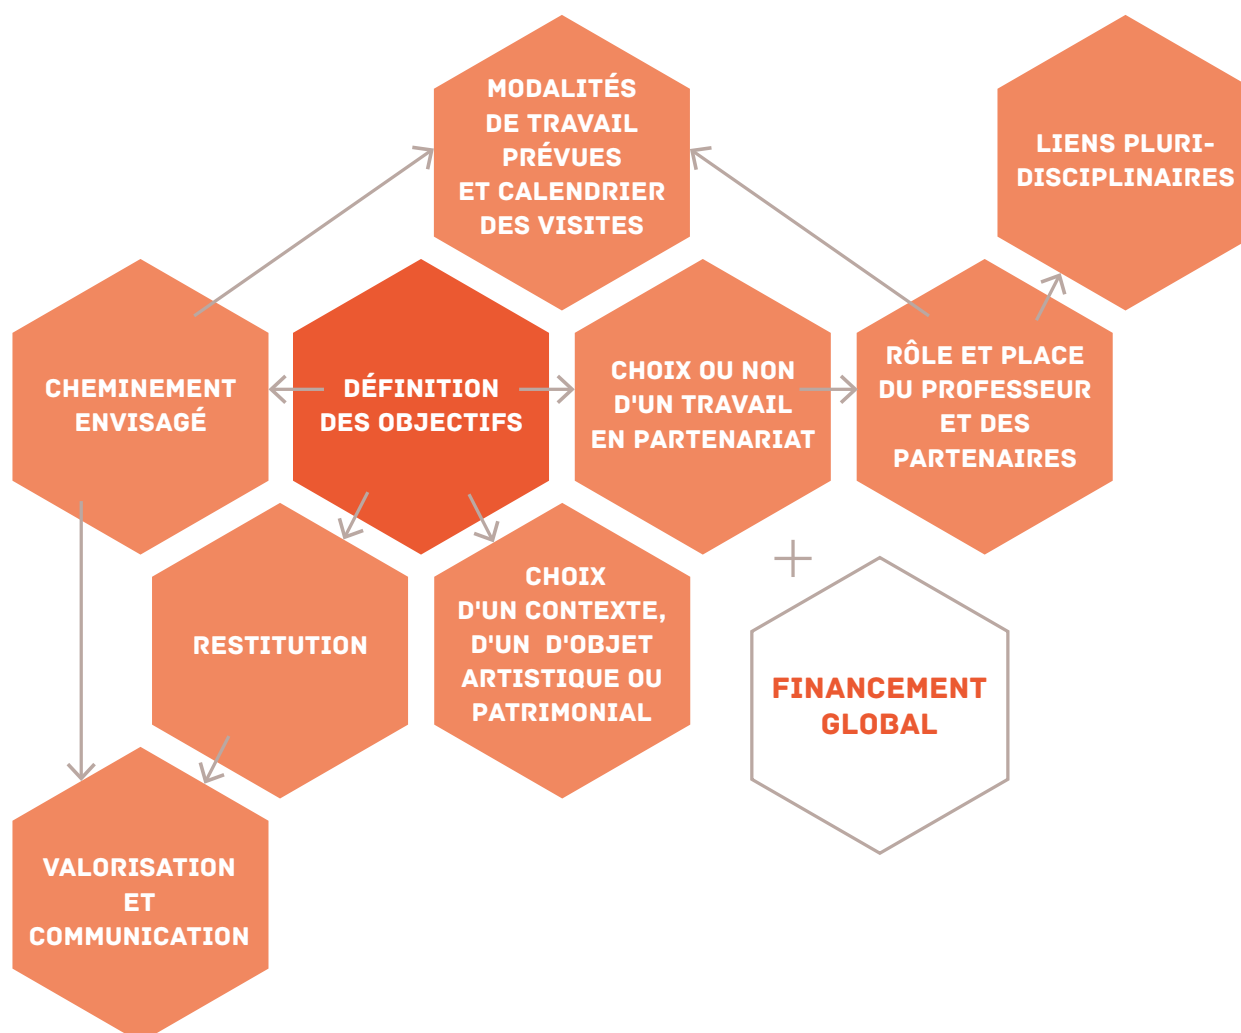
MODALITÉS DE TRAVAIL PRÉVUES ET CALENDRIER DES VISITES

LIENS PLURI-DISCIPLINAIRES

CHEMINEMENT ENVISAGÉ

DÉFINITION DES OBJECTIFS

CHOIX OU NON D'UN TRAVAIL EN PARTENARIAT

RÔLE ET PLACE DU PROFESSEUR ET DES PARTENAIRES

RESTITUTION

CHOIX D'UN CONTEXTE, D'UN D'OBJET ARTISTIQUE OU PATRIMONIAL

+

FINANCEMENT GLOBAL

VALORISATION ET COMMUNICATION